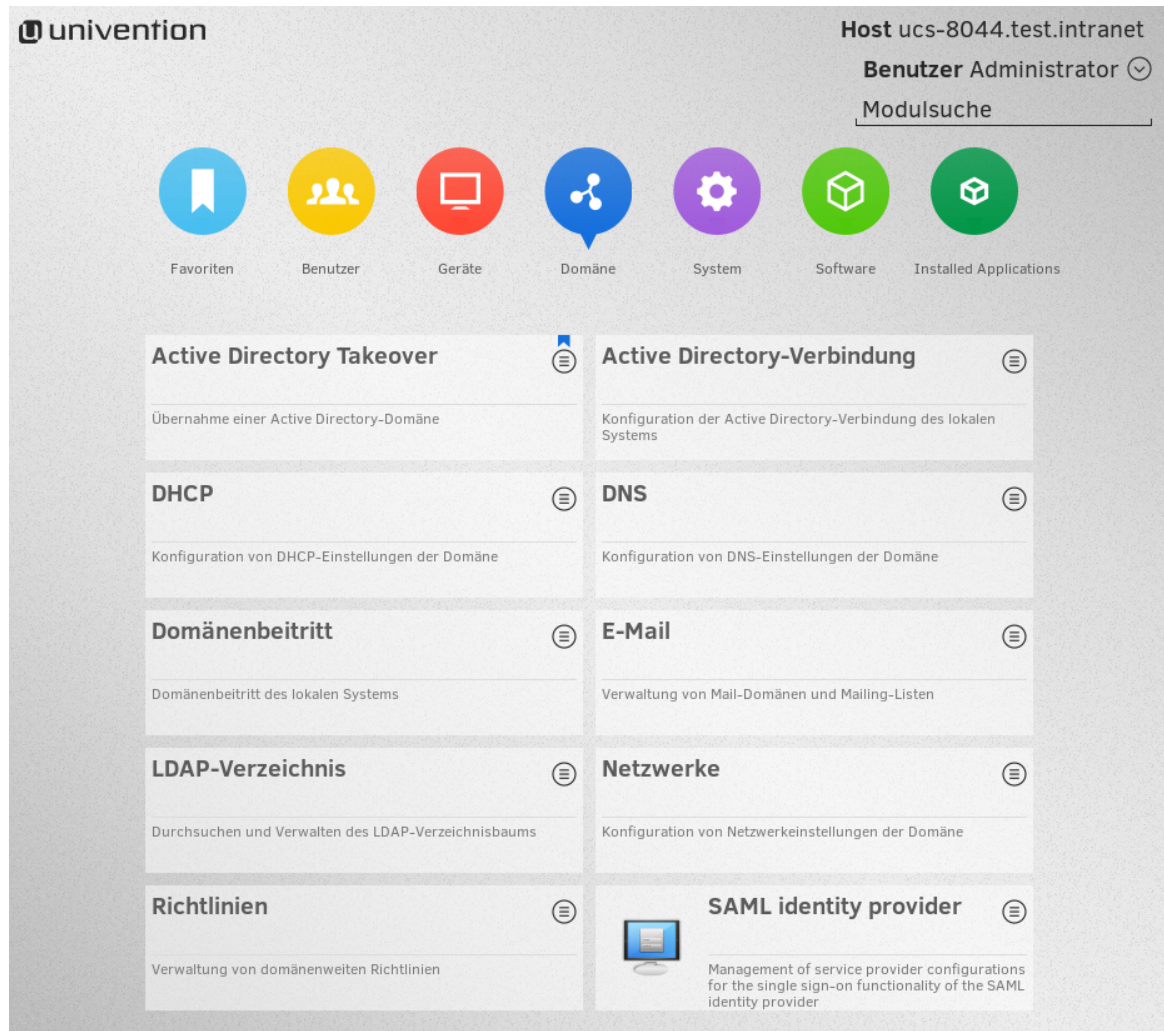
univention

**Host** ucs-8044.test.intranet

**Benutzer** Administrator

Modulsuche

Favoriten

Benutzer

Geräte

Domäne

System

Software

Installed Applications

**Active Directory Takeover**

Übernahme einer Active Directory-Domäne

**Active Directory-Verbindung**

Konfiguration der Active Directory-Verbindung des lokalen Systems

**DHCP**

Konfiguration von DHCP-Einstellungen der Domäne

**DNS**

Konfiguration von DNS-Einstellungen der Domäne

**Domänenbeitritt**

Domänenbeitritt des lokalen Systems

**E-Mail**

Verwaltung von Mail-Domänen und Mailing-Listen

**LDAP-Verzeichnis**

Durchsuchen und Verwalten des LDAP-Verzeichnisbaums

**Netzwerke**

Konfiguration von Netzwerkeinstellungen der Domäne

**Richtlinien**

Verwaltung von domänenweiten Richtlinien

**SAML identity provider**

Management of service provider configurations for the single sign-on functionality of the SAML identity provider